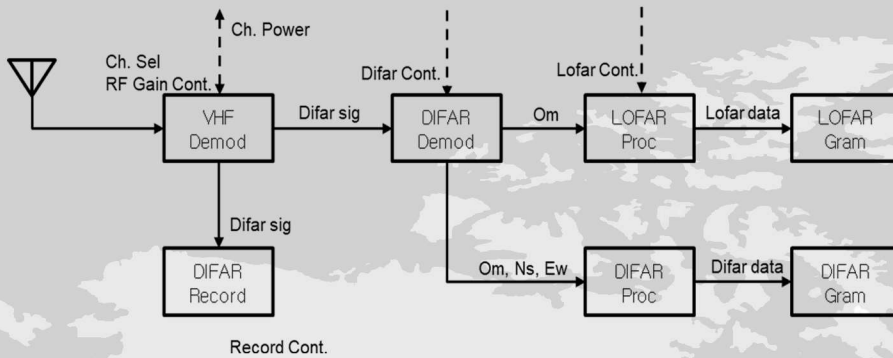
Ch. Power

Ch. Sel
RF Gain Cont.

Difar Cont.

Lofar Cont.

VHF
Demod

Difar sig

DIFAR
Demod

Om

LOFAR
Proc

Lofar data

LOFAR
Gram

Difar sig

DIFAR
Record

Om, Ns, Ew

DIFAR
Proc

Difar data

DIFAR
Gram

Record Cont.